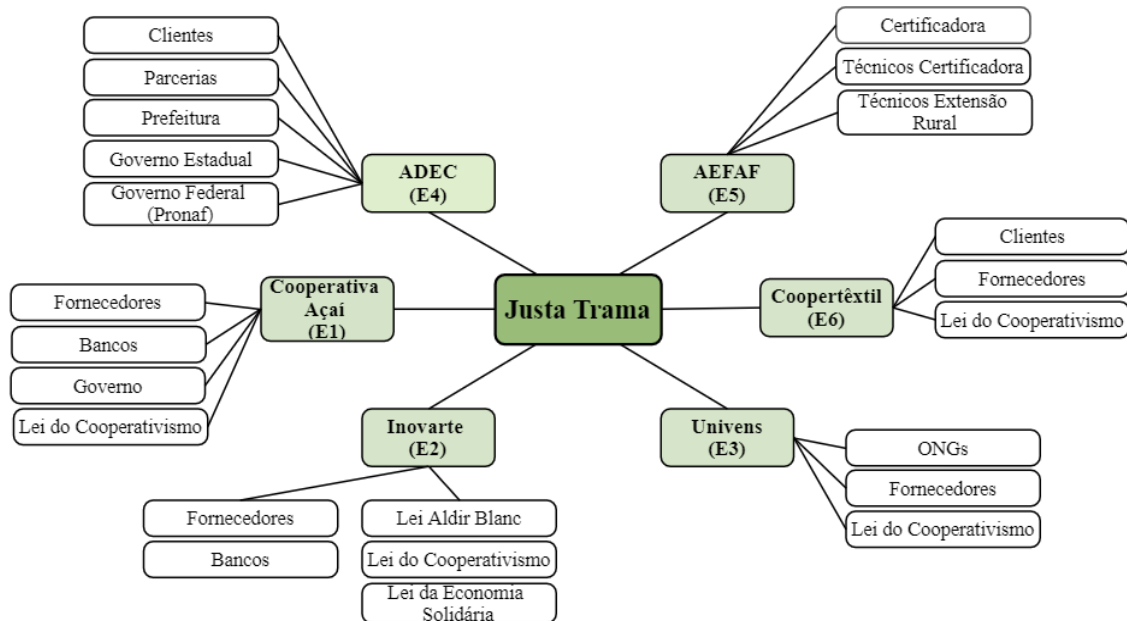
Clientes

Parcerias

Prefeitura

Governo Estadual

Governo Federal (Pronaf)

ADEC (E4)

Certificadora

Técnicos Certificadora

Técnicos Extensão Rural

AEFAF (E5)

Cooperativa Açaí (E1)

Fornecedores

Bancos

Governo

Lei do Cooperativismo

Justa Trama

Coopertêxtil (E6)

Clientes

Fornecedores

Lei do Cooperativismo

Inovarte (E2)

Fornecedores

Bancos

Lei Aldir Blanc

Lei do Cooperativismo

Lei da Economia Solidária

Univens (E3)

ONGs

Fornecedores

Lei do Cooperativismo